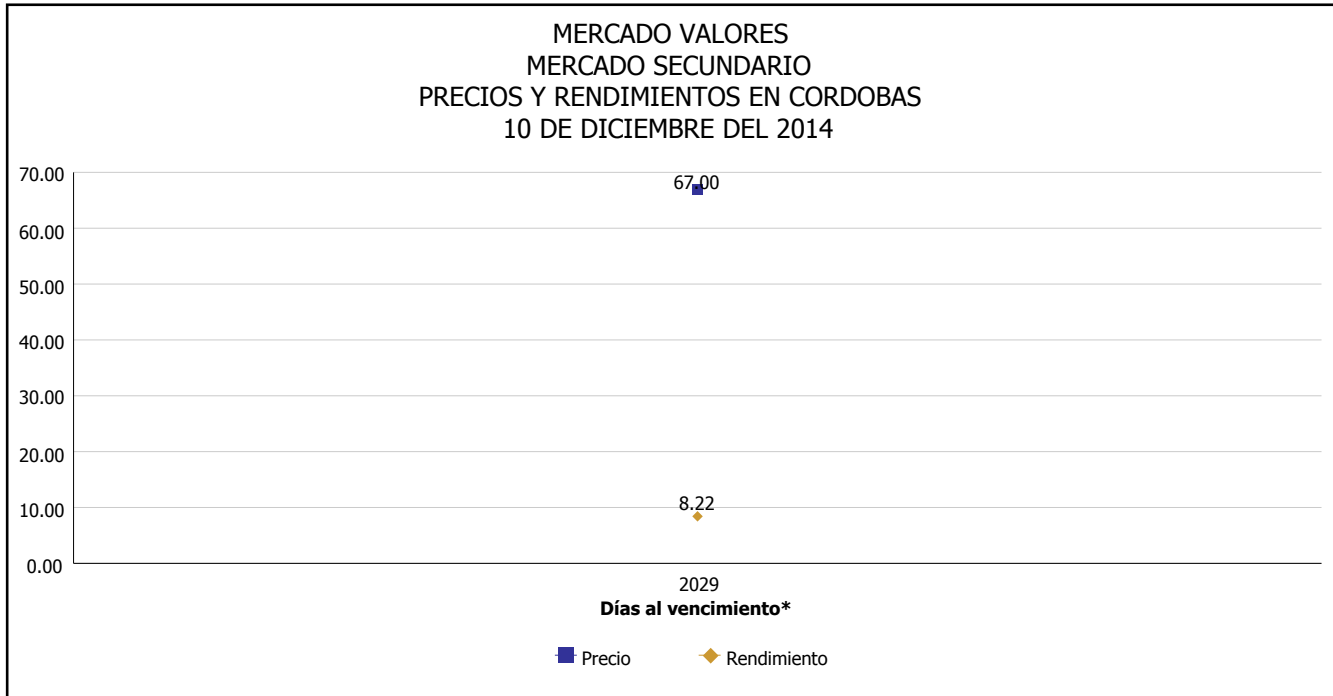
MERCADO VALORES
MERCADO SECUNDARIO
PRECIOS Y RENDIMIENTOS EN CORDOBAS
10 DE DICIEMBRE DEL 2014

70.00
60.00
50.00
40.00
30.00
20.00
10.00
0.00

67.00
8.22

2029
Días al vencimiento*

Precio Rendimiento